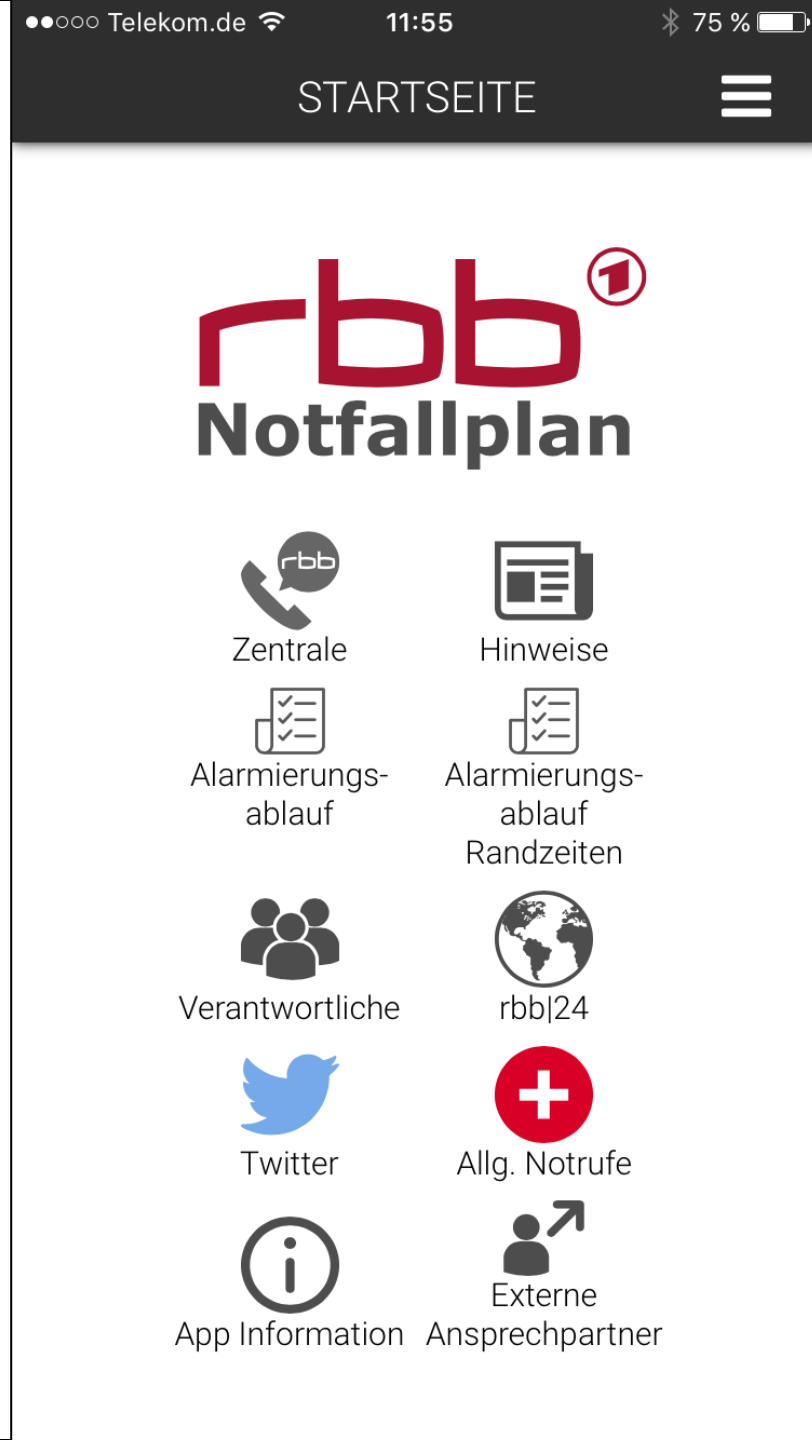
●●○○○ Telekom.de 11:55 75 %

STARTSEITE

rbb 1
Notfallplan

rbb
Zentrale

Hinweise

Alarmierungsablauf

Alarmierungsablauf Randzeiten

Verantwortliche

rbb|24

Twitter

Allg. Notrufe

App Information

Externe Ansprechpartner